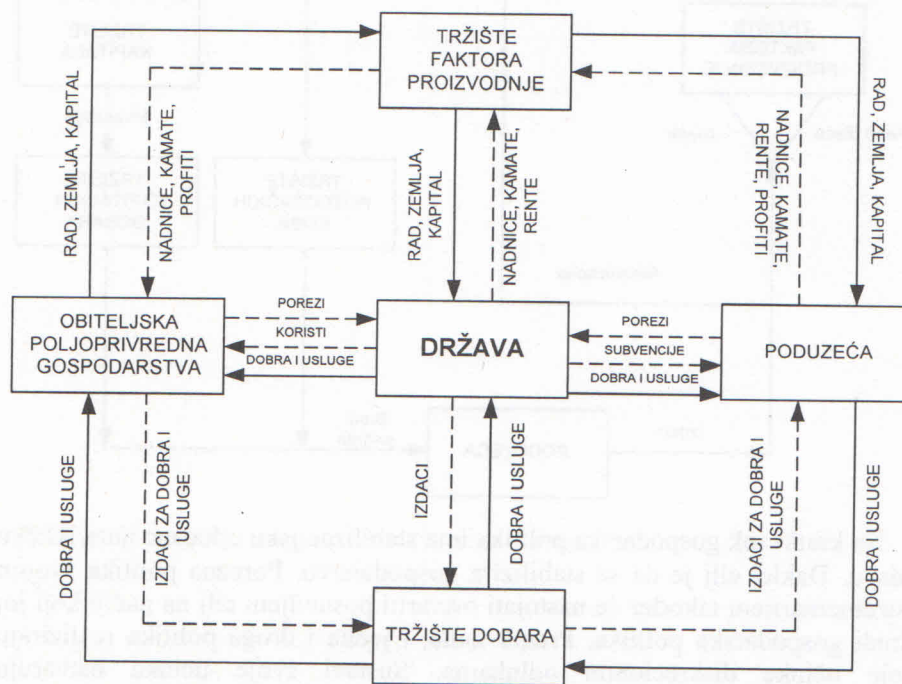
TRŽIŠTE FAKTORA PROIZVODNJE

RAD, ZEMLJA, KAPITAL

NADNICE, KAMATE, PROFITI

RAD, ZEMLJA, KAPITAL

NADNICE, KAMATE, RENTE

NADNICE, KAMATE, RENTE, PROFITI

RAD, ZEMLJA, KAPITAL

OBITELJSKA POLJOPRIVREDNA GOSPODARSTVA

POREZI

KORISTI

DOBRA I USLUGE

DRŽAVA

POREZI

SUBVENCIJE

DOBRA I USLUGE

PODUZEĆA

DOBRA I USLUGE

IZDACI ZA DOBRA I USLUGE

IZDACI

DOBRA I USLUGE

IZDACI ZA DOBRA I USLUGE

DOBRA I USLUGE

TRŽIŠTE DOBARA